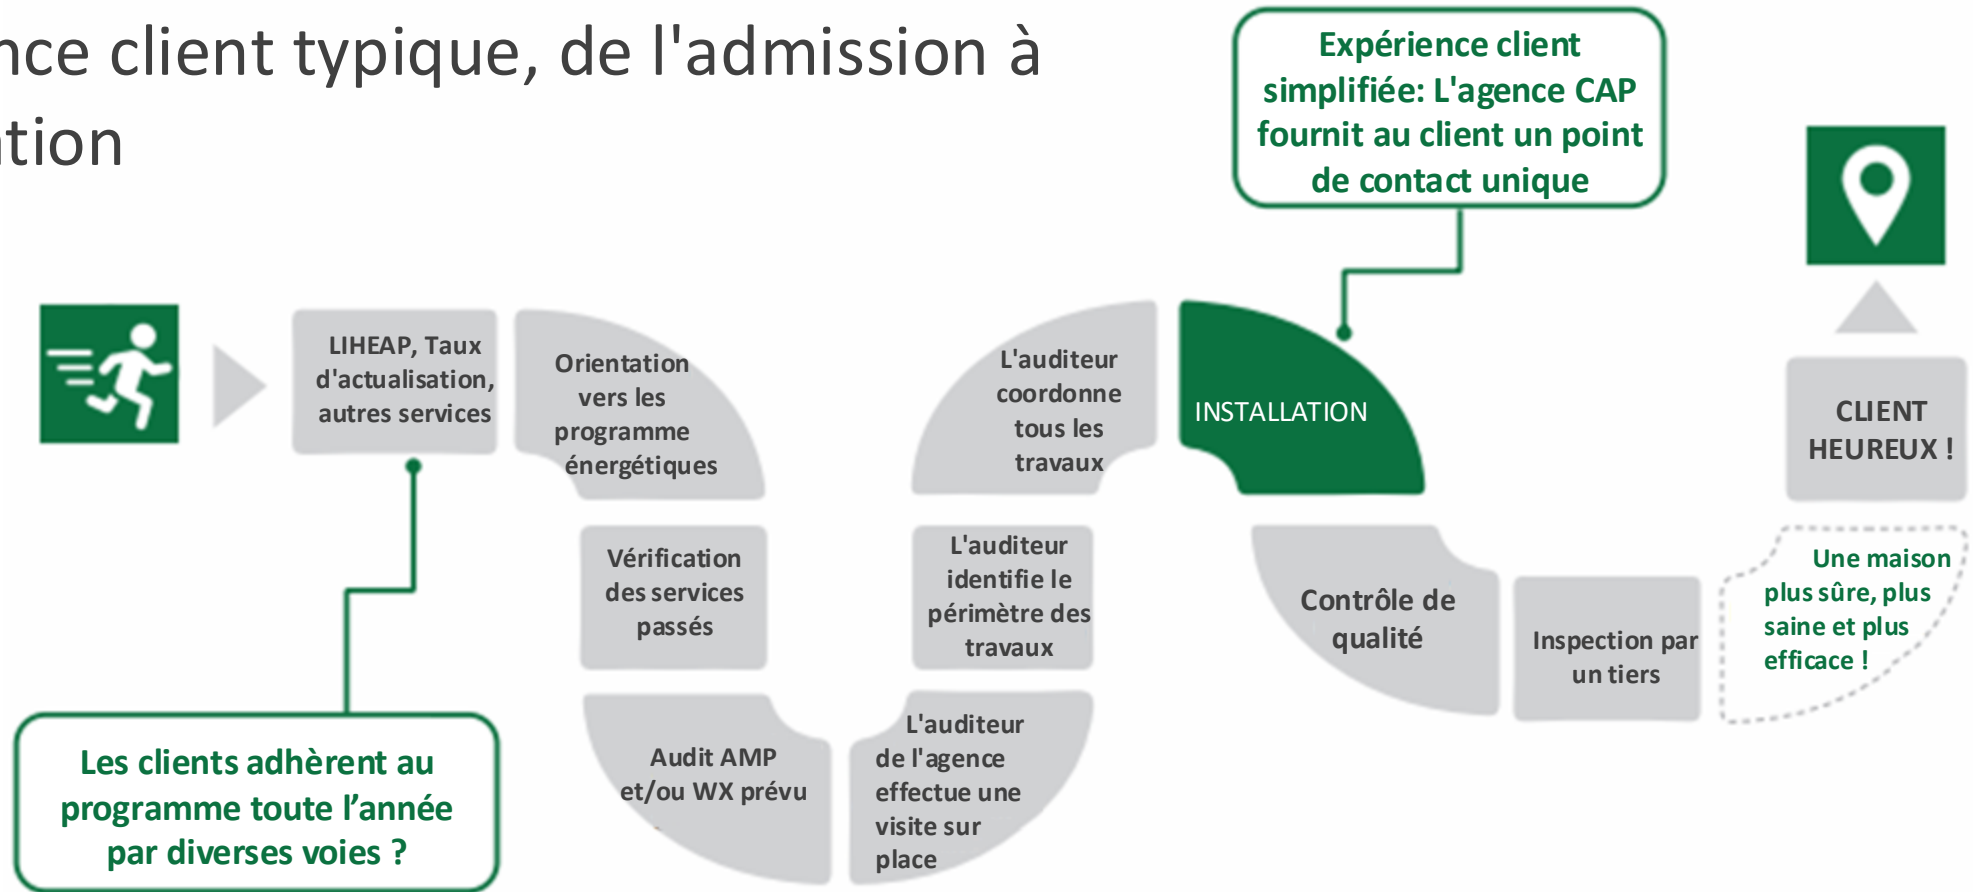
nce client typique, de l'admission à tion

Expérience client simplifiée: L'agence CAP fournit au client un point de contact unique

LIHEAP, Taux d'actualisation, autres services

Orientation vers les programme énergétiques

Vérification des services passés

Audit AMP et/ou WX prévu

L'auditeur de l'agence effectue une visite sur place

L'auditeur identifie le périmètre des travaux

L'auditeur coordonne tous les travaux

INSTALLATION

Contrôle de qualité

Inspection par un tiers

CLIENT HEUREUX !

Une maison plus sûre, plus saine et plus efficace !

Les clients adhèrent au programme toute l'année par diverses voies ?